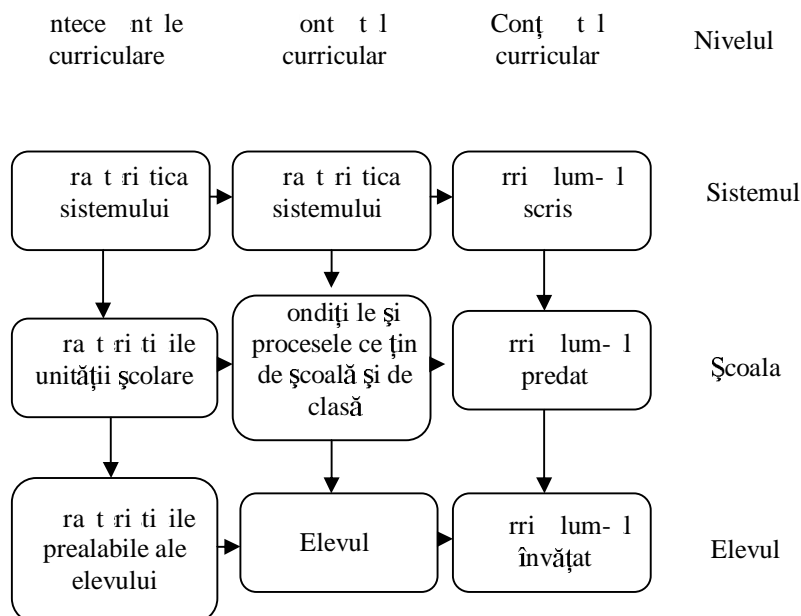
ntece nt le curriculare

ont t l curricular

Conț t l curricular

Nivelul

ra t ri tica sistemului

ra t ri tica sistemului

rri lum- l scris

Sistemul

ra t ri ti ile unității școlare

ondiți le și procesele ce țin de școală și de clasă

rri lum- l predat

Școala

ra t ri ti ile prealabile ale elevului

Elevul

rri lum- l învățat

Elevul